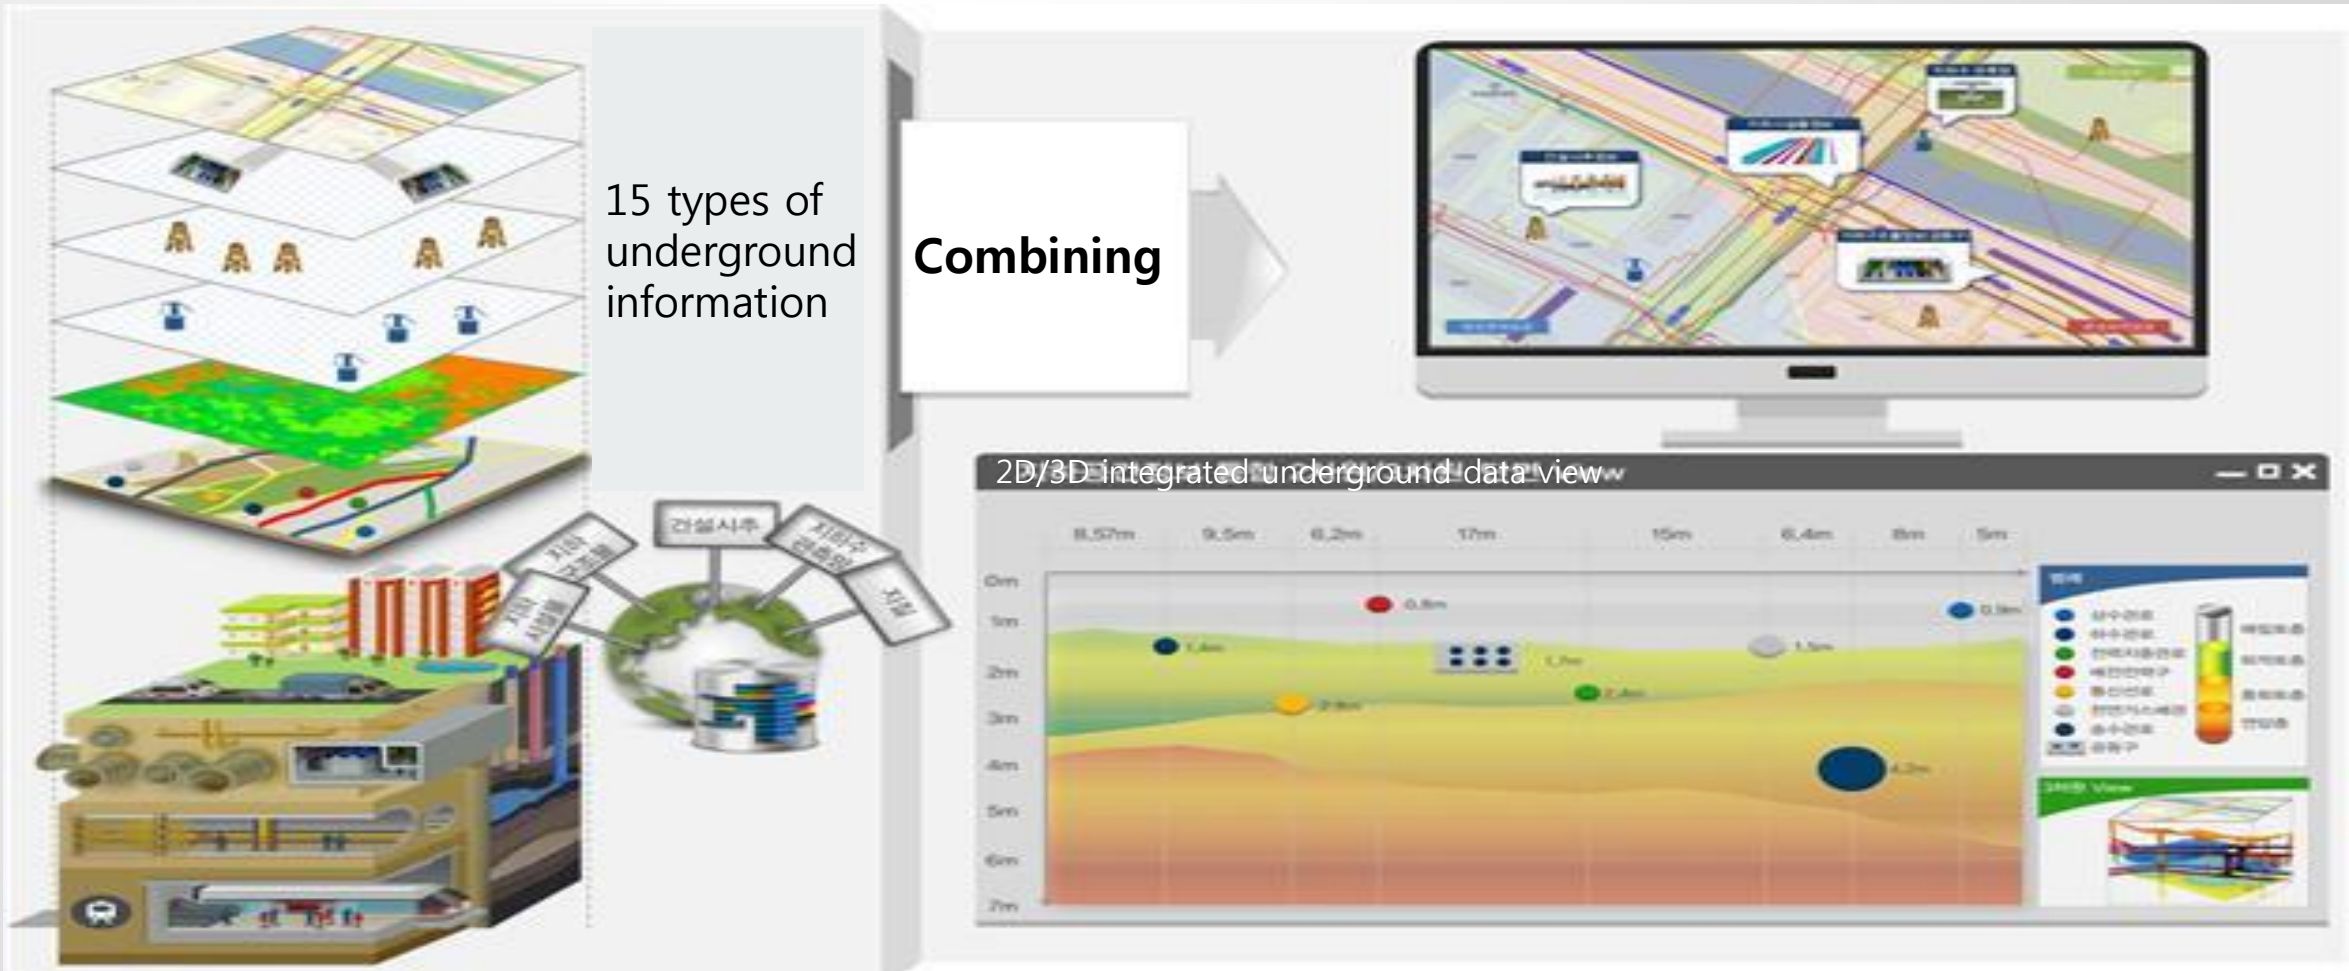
15 types of underground information

Combining

2D/3D integrated underground data view

8.57m 9.5m 6.2m 17m 15m 6.4m 8m 5m

0m
1m
2m
3m
4m
5m
6m
7m

0.8m
0.9m
1.4m
1.7m
1.5m
2.9m
2.4m
4.2m

건설사주

지하수

지질

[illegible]

3차원 View